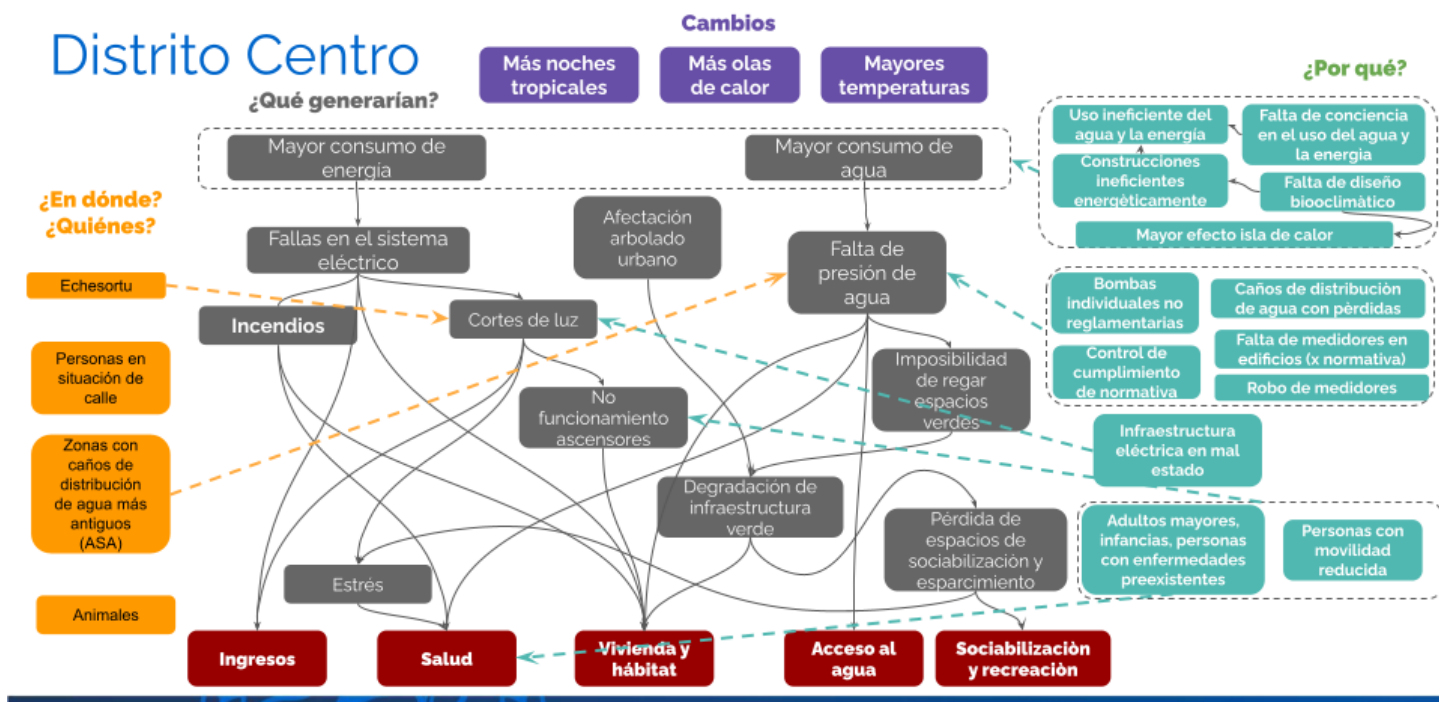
Distrito Centro

Cambios

Más noches tropicales

Más olas de calor

Mayores temperaturas

¿Qué generarían?

¿Por qué?

Uso ineficiente del agua y la energía

Falta de conciencia en el uso del agua y la energía

Construcciones ineficientes energèticamente

Falta de diseño bioclimàtico

Mayor efecto isla de calor

Mayor consumo de energía

Mayor consumo de agua

¿En dónde? ¿Quiénes?

Fallas en el sistema eléctrico

Afectación arbolado urbano

Falta de presión de agua

Echesortu

Incendios

Cortes de luz

Bombas individuales no reglamentarias

Caños de distribuciòn de agua con pèrdidas

Control de cumplimiento de normativa

Falta de medidores en edificios (x normativa)

Robo de medidores

Personas en situación de calle

No funcionamiento ascensores

Imposibilidad de regar espacios verdes

Infraestructura eléctrica en mal estado

Zonas con caños de distribución de agua más antiguos (ASA)

Degradación de infraestructura verde

Pérdida de espacios de sociabilización y esparcimiento

Adultos mayores, infancias, personas con enfermedades preexistentes

Personas con movilidad reducida

Estrés

Animales

Ingresos

Salud

Vivienda y hábitat

Acceso al agua

Sociabilizaciòn y recreaciòn